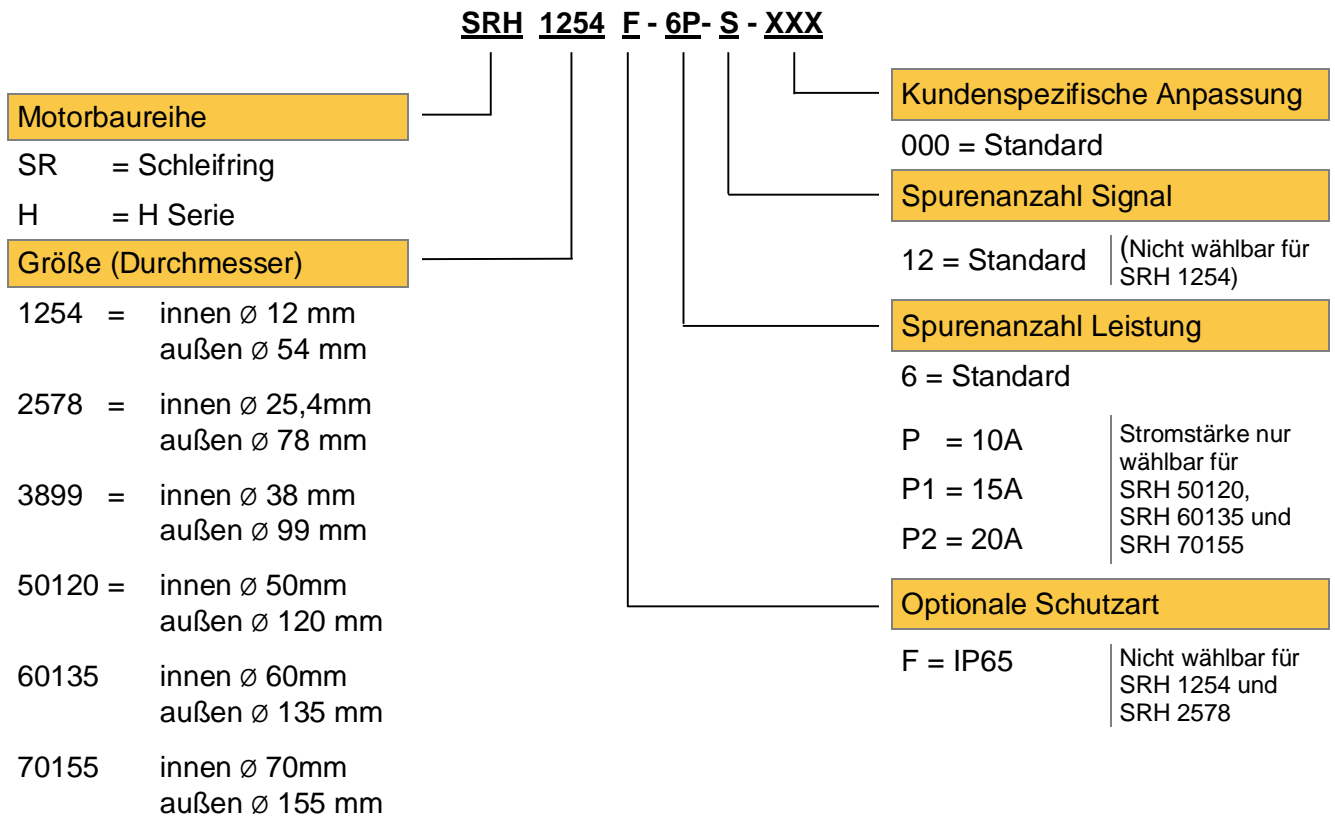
SRH 1254 F - 6P- S - XXX

Motorbaureihe

SR = Schleifring

H = H Serie

Größe (Durchmesser)

1254 = innen ø 12 mm außen ø 54 mm

2578 = innen ø 25,4mm außen ø 78 mm

3899 = innen ø 38 mm außen ø 99 mm

50120 = innen ø 50mm außen ø 120 mm

60135 innen ø 60mm außen ø 135 mm

70155 innen ø 70mm außen ø 155 mm

Kundenspezifische Anpassung

000 = Standard

Spurenanzahl Signal

12 = Standard (Nicht wählbar für SRH 1254)

Spurenanzahl Leistung

6 = Standard

P = 10A

P1 = 15A

P2 = 20A

Stromstärke nur wählbar für SRH 50120, SRH 60135 und SRH 70155

Optionale Schutzart

F = IP65

Nicht wählbar für SRH 1254 und SRH 2578